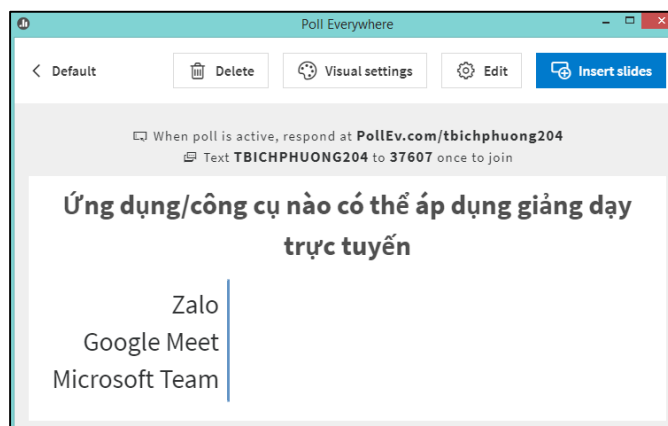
Poll Everywhere

Default

Delete

Visual settings

Edit

Insert slides

When poll is active, respond at PollEv.com/tbichphuong204
Text TBICHPHUONG204 to 37607 once to join

Ứng dụng/công cụ nào có thể áp dụng giảng dạy trực tuyến

Zalo
Google Meet
Microsoft Team